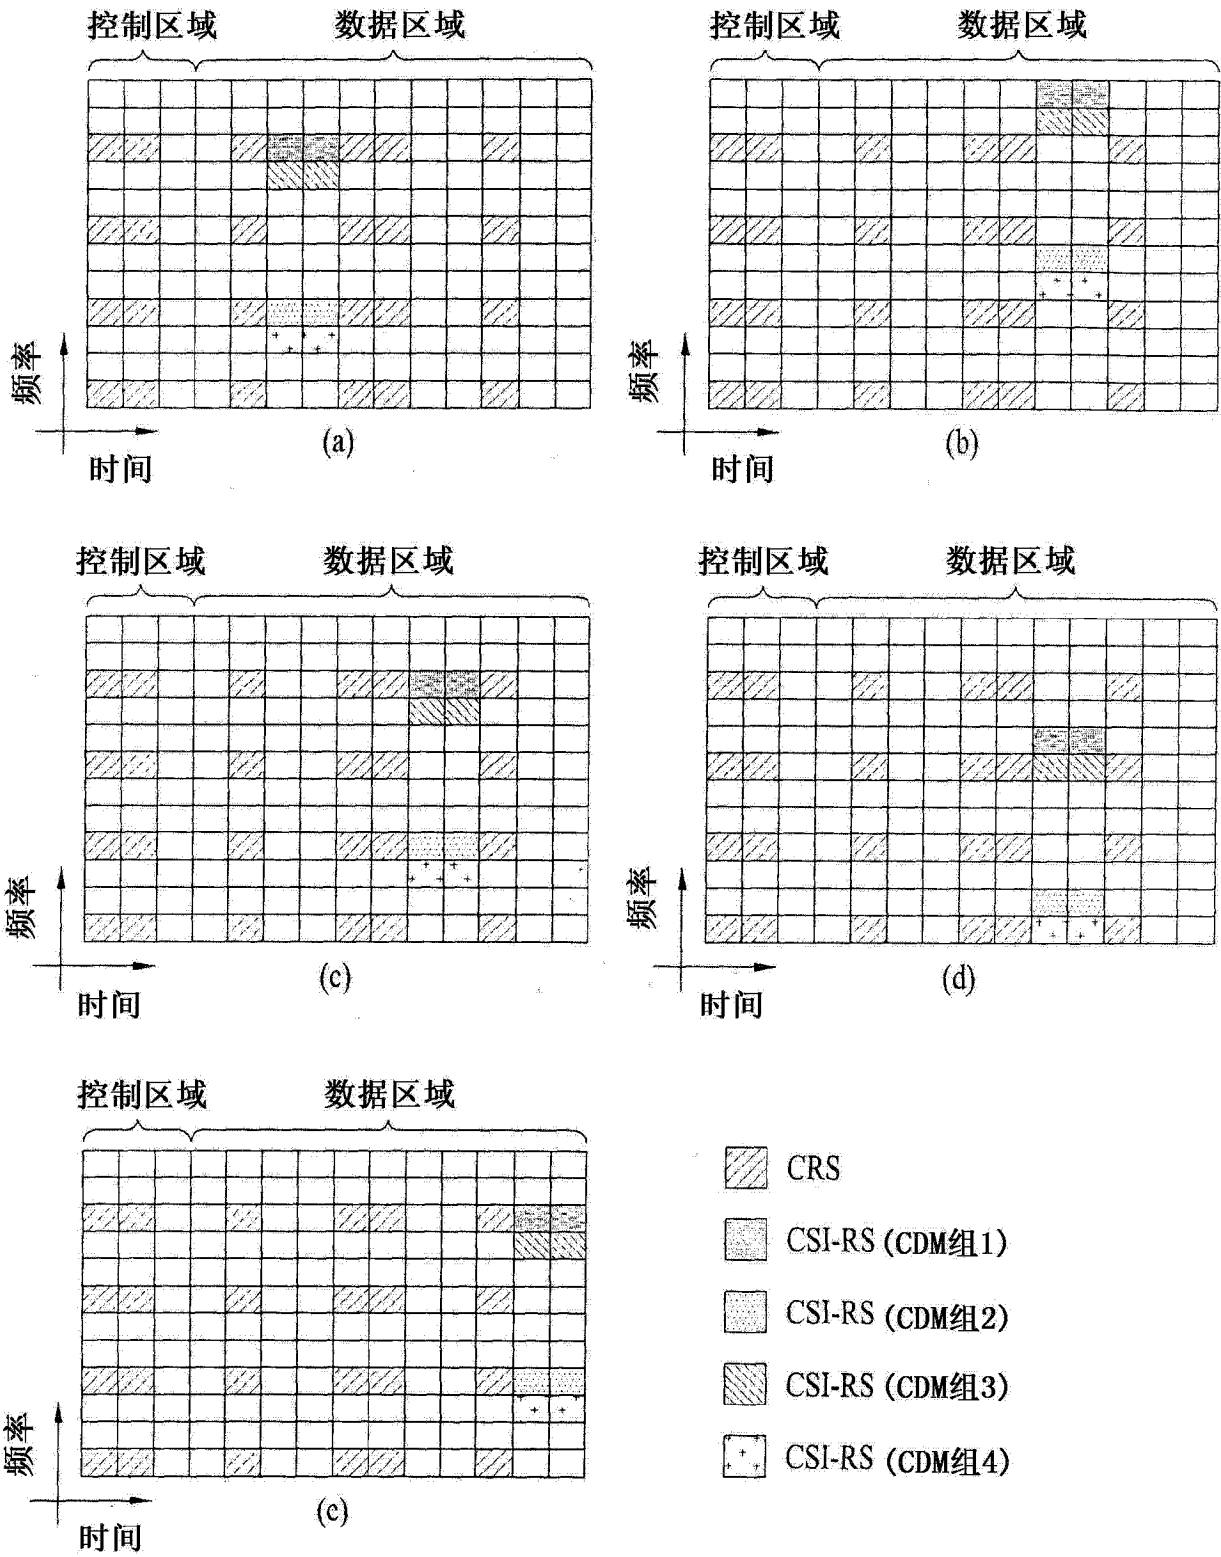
控制区域 数据区域

频率

时间

(a)

控制区域 数据区域

频率

时间

(b)

控制区域 数据区域

频率

时间

(c)

控制区域 数据区域

频率

时间

(d)

控制区域 数据区域

频率

时间

(e)

CRS

CSI-RS (CDM组1)

CSI-RS (CDM组2)

CSI-RS (CDM组3)

CSI-RS (CDM组4)